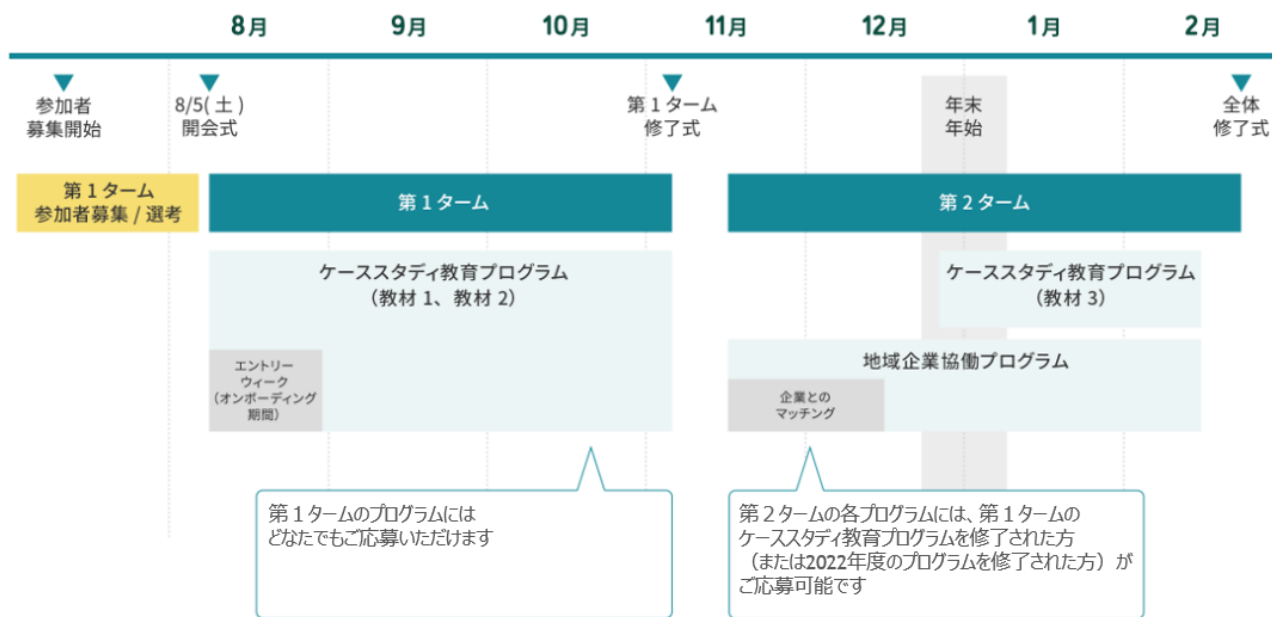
8月 9月 10月 11月 12月 1月 2月

参加者募集開始

8/5(土)開会式

第１ターム修了式

年末年始

全体修了式

第１ターム参加者募集 / 選考

第１ターム

第２ターム

ケーススタディ教育プログラム（教材 1、教材 2）

ケーススタディ教育プログラム（教材 3）

エントリーウィーク（オンボーディング期間）

地域企業協働プログラム

企業とのマッチング

第１タームのプログラムにはどなたでもご応募いただけます

第２タームの各プログラムには、第１タームのケーススタディ教育プログラムを修了された方（または2022年度のプログラムを修了された方）がご応募可能です